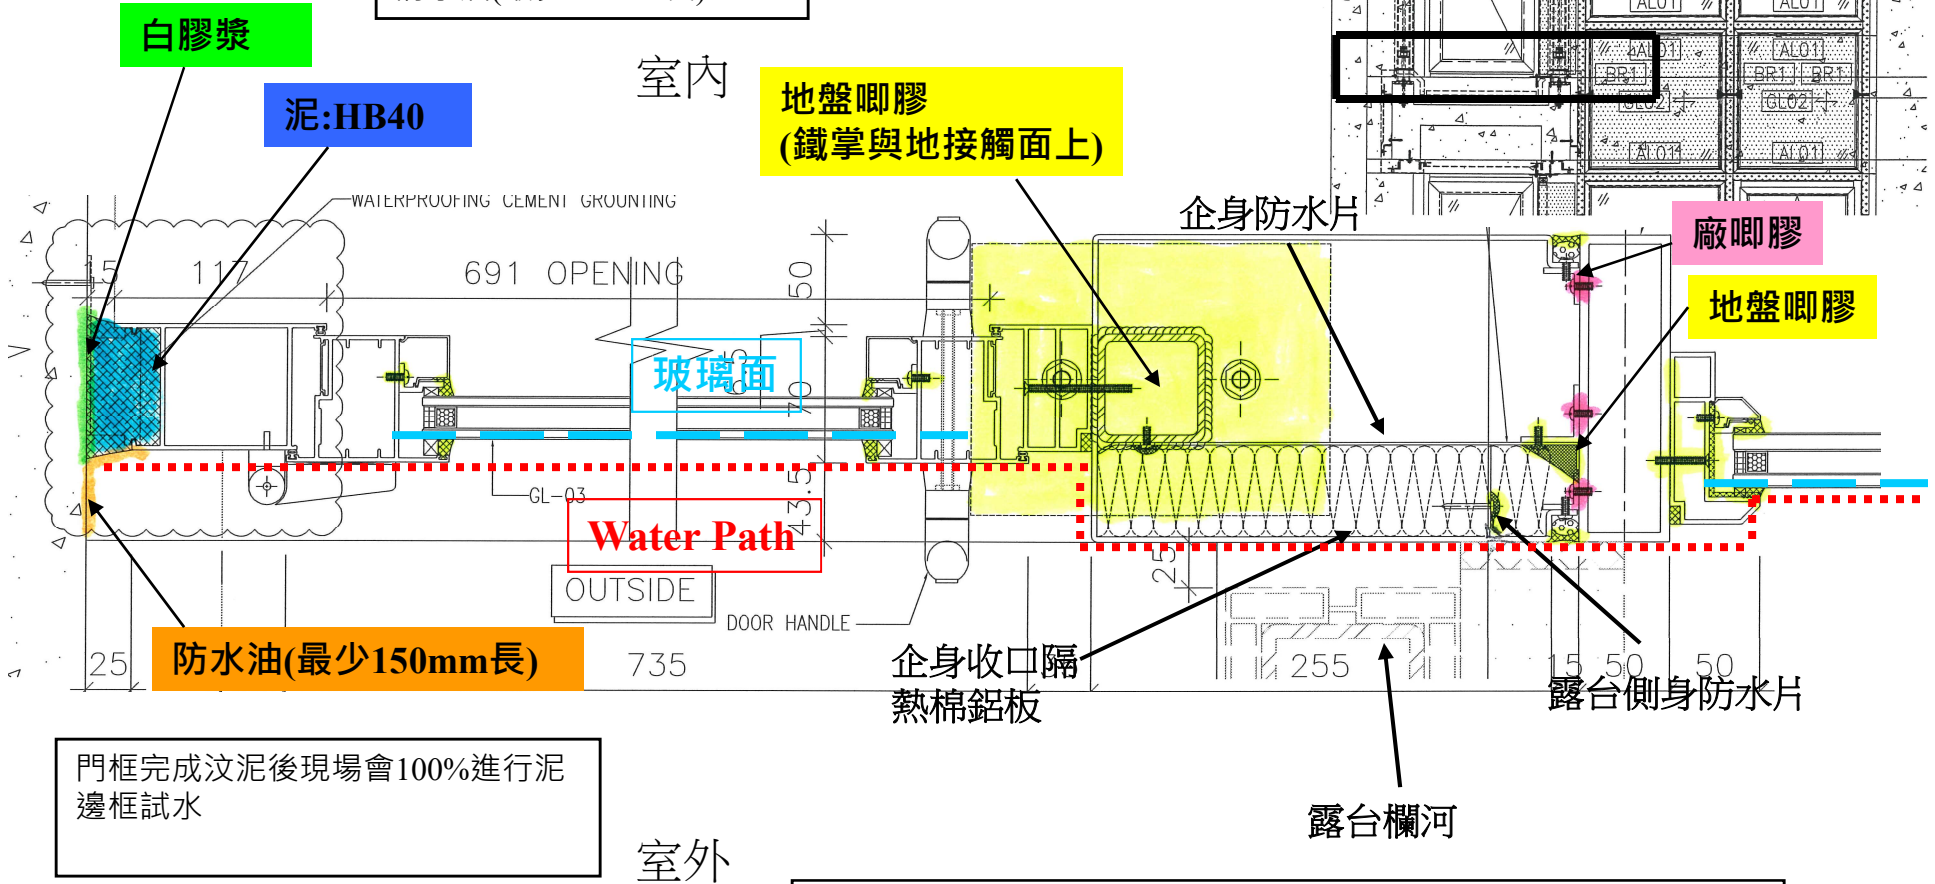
白膠漿

泥:HB40

室內

地盤唧膠
(鐵掌與地接觸面上)

ALO1
ALO1
ALO1
BR1
GLO2
ALO1
ALO1
BR1
BR1
GLO2
ALO1
ALO1

WATERPROOFING CEMENT GROUNTING

企身防水片

廠唧膠

15
117
691 OPENING
50

地盤唧膠

玻璃面
70

GL-03
43.5

Water Path

25

OUTSIDE

DOOR HANDLE

25

防水油(最少150mm長)

735

企身收口隔熱棉鋁板

255

15 50
50

露台側身防水片

門框完成汶泥後現場會100%進行泥邊框試水

露台欄河

室外